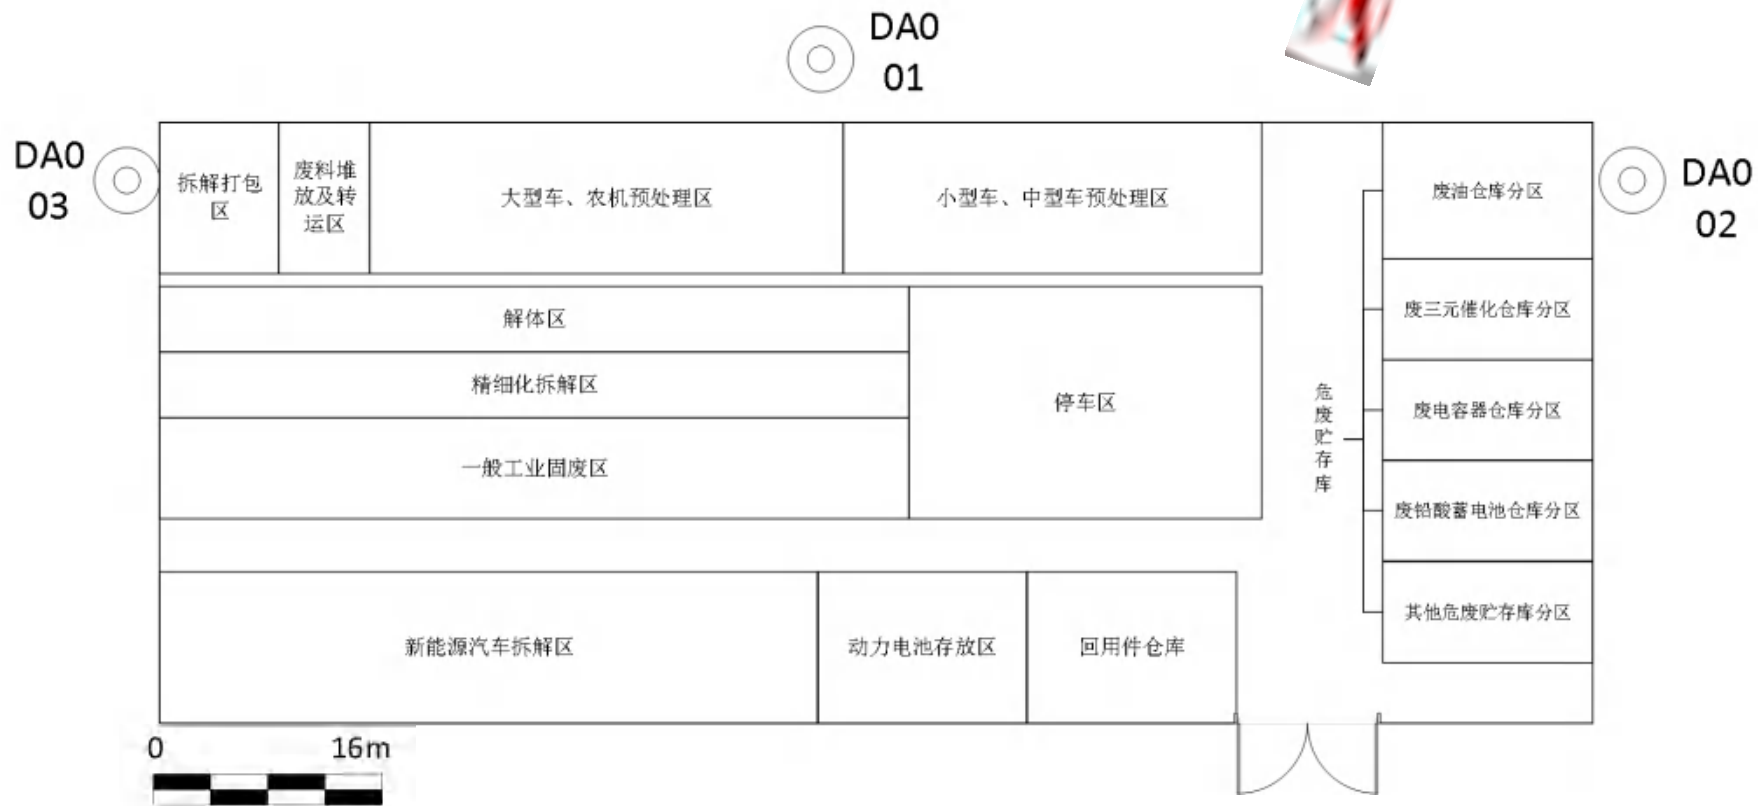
DA0 01

DA0 03

DA0 02

拆解打包区

废料堆放及转运区

大型车、农机预处理区

小型车、中型车预处理区

废油仓库分区

废三元催化仓库分区

废电容器仓库分区

废铅酸蓄电池仓库分区

其他危废贮存库分区

危废贮存库

解体区

精细化拆解区

一般工业固废区

停车区

新能源汽车拆解区

动力电池存放区

回用件仓库

0

16m